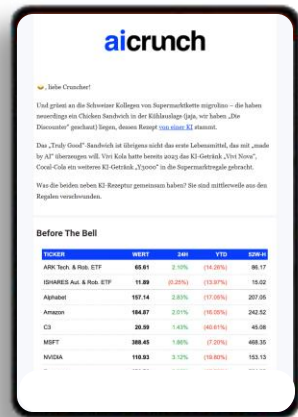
aicrunch

😊, liebe Cruncher!

Und grüssi an die Schweizer Kollegen von Supermarktkette migrolino – die haben neuerdings ein Chicken Sandwich in der Kühlauslage (jaja, wir haben „Die Discounter" geschaut) liegen, dessen Rezept von einer KI stammt.

Das „Truly Good"-Sandwich ist übrigens nicht das erste Lebensmittel, das mit „made by AI" überzeugen will. Vivi Kola hatte bereits 2023 das KI-Getränk „Vivi Nova", Cocal-Cola ein weiteres KI-Getränk „Y3000" in die Supermarktregale gebracht.

Was die beiden neben KI-Rezeptur gemeinsam haben? Sie sind mittlerweile aus den Regalen verschwunden.

Before The Bell

| TICKER | WERT | 24H | YTD | 52W-H |
|---|---|---|---|---|
| ARK Tech. & Rob. ETF | 65.61 | 2.10% | (14.26%) | 86.17 |
| ISHARES Aut. & Rob. ETF | 11.89 | (0.25%) | (13.97%) | 15.02 |
| Alphabet | 157.14 | 2.83% | (17.05%) | 207.05 |
| Amazon | 184.87 | 2.01% | (16.05%) | 242.52 |
| C3 | 20.59 | 1.43% | (40.61%) | 45.08 |
| MSFT | 388.45 | 1.86% | (7.20%) | 468.35 |
| NVIDIA | 110.93 | 3.12% | (18.80%) | 153.13 |